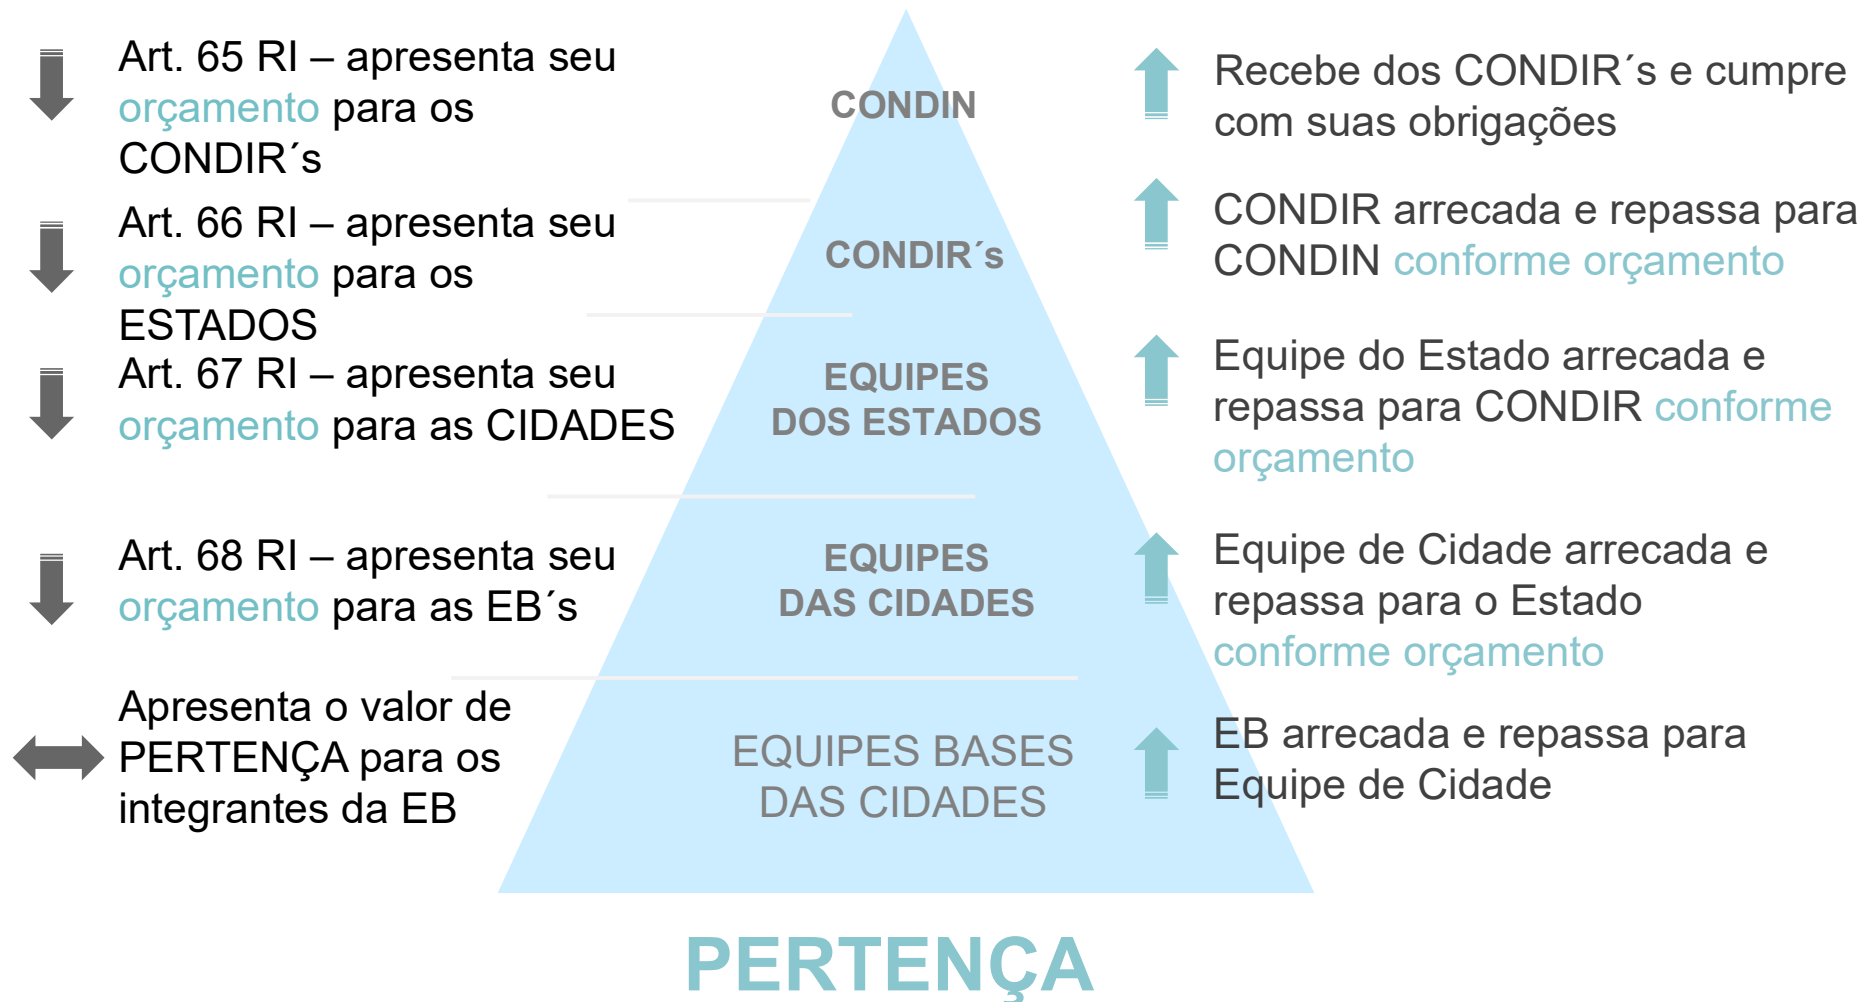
Art. 65 RI – apresenta seu orçamento para os CONDIR´s

Art. 66 RI – apresenta seu orçamento para os ESTADOS

Art. 67 RI – apresenta seu orçamento para as CIDADES

Art. 68 RI – apresenta seu orçamento para as EB´s

Apresenta o valor de PERTENÇA para os integrantes da EB

CONDIN

CONDIR´s

EQUIPES DOS ESTADOS

EQUIPES DAS CIDADES

EQUIPES BASES DAS CIDADES

Recebe dos CONDIR´s e cumpre com suas obrigações

CONDIR arrecada e repassa para CONDIN conforme orçamento

Equipe do Estado arrecada e repassa para CONDIR conforme orçamento

Equipe de Cidade arrecada e repassa para o Estado conforme orçamento

EB arrecada e repassa para Equipe de Cidade

PERTENÇA